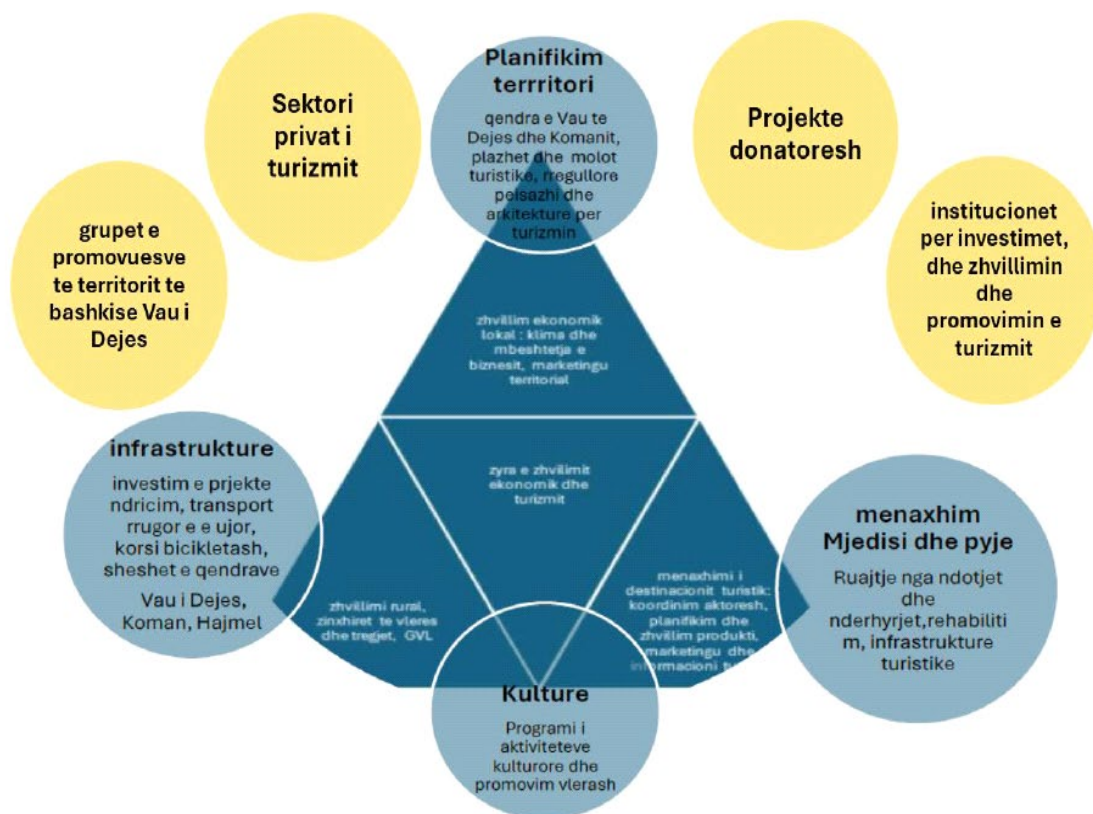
Sektori privat i turizmit

Planifikim terrritori

qendra e Vau te Dejes dhe Komanit, plazhet dhe molot turistike, rregullore peisazhi dhe arkitekture per turizmin

Projekte donatoresh

grupet e promovuesve te territorit te bashkise Vau i Dejes

institucionet per investimet, dhe zhvillimin dhe promovimin e turizmit

zhvillim ekonomik lokal : klima dhe mbeshtetja e biznesit, marketingu territorial

infrastrukture

investim e prjekte ndricim, transport rrugor e e ujor, korsi bicikletash, sheshet e qendrave

Vau i Dejes, Koman, Hajmel

zyra e zhvillimit ekonomik dhe turizmit

menaxhim Mjedisi dhe pyje

Ruajtje nga ndotjet dhe nderhyrjet,rehabilitim, infrastrukture turistike

zhvillimi rural, zinxhiret te vleres dhe tregjet, GVL

menaxhimi i destinacionit turistik: koordinim aktoresh, planifikim dhe zhvillim produkti, marketingu dhe informacioni tu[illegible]

Kulture

Programi i aktiviteteve kulturore dhe promovim vlerash